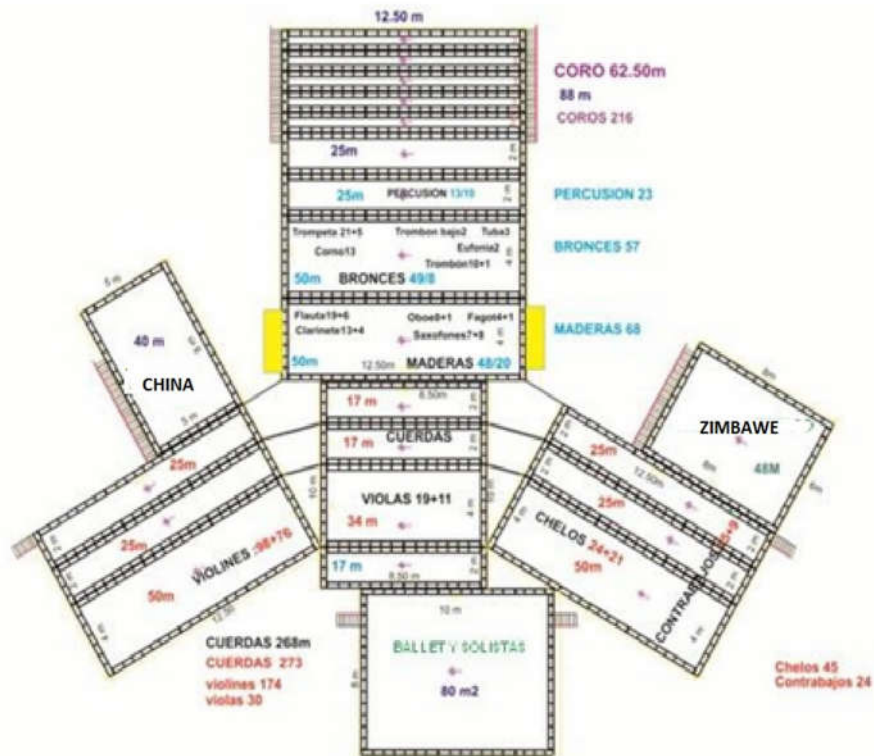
12.50 m

CORO 62.50m
88 m
COROS 216

25m

25m PERCUSION 13/10

PERCUSION 23

Trompeta 21+5 Trombon bajo2 Tuba3
Corno13 Eufonia2
Trombon10+1

BRONCES 57

50m BRONCES 49/8

Flauta19+6 Oboe8+1 Fagot4+1
Clarinete13+4 Saxofones7+8

MADERAS 68

50m 12.50m MADERAS 48/20

40 m

CHINA

17 m 6.50m

17 m CUERDAS

ZIMBAWE

48M

25m

12.50m

25m

VIOLAS 19+11

25m

34 m

25m

CHELOS 24+21

50m

VIOLINES 98+76

CONTRABAJOS

50m

17 m 8.50 m

10 m

BALLET Y SOLISTAS

80 m2

CUERDAS 268m
CUERDAS 273
violines 174
violas 30

Chelos 45
Contrabajos 24